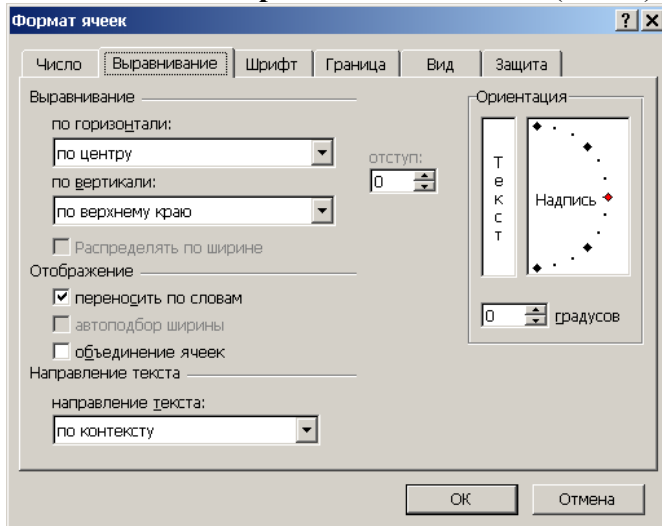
Формат ячеек

? X

Число | Выравнивание | Шрифт | Граница | Вид | Защита

Выравнивание

по горизонтали:

по центру

по вертикали:

по верхнему краю

отступ:

0

Распределять по ширине

Отображение

☑ переносить по словам

автоподбор ширины

объединение ячеек

Направление текста

направление текста:

по контексту

Ориентация

Текст

Надпись

0 градусов

ОК

Отмена